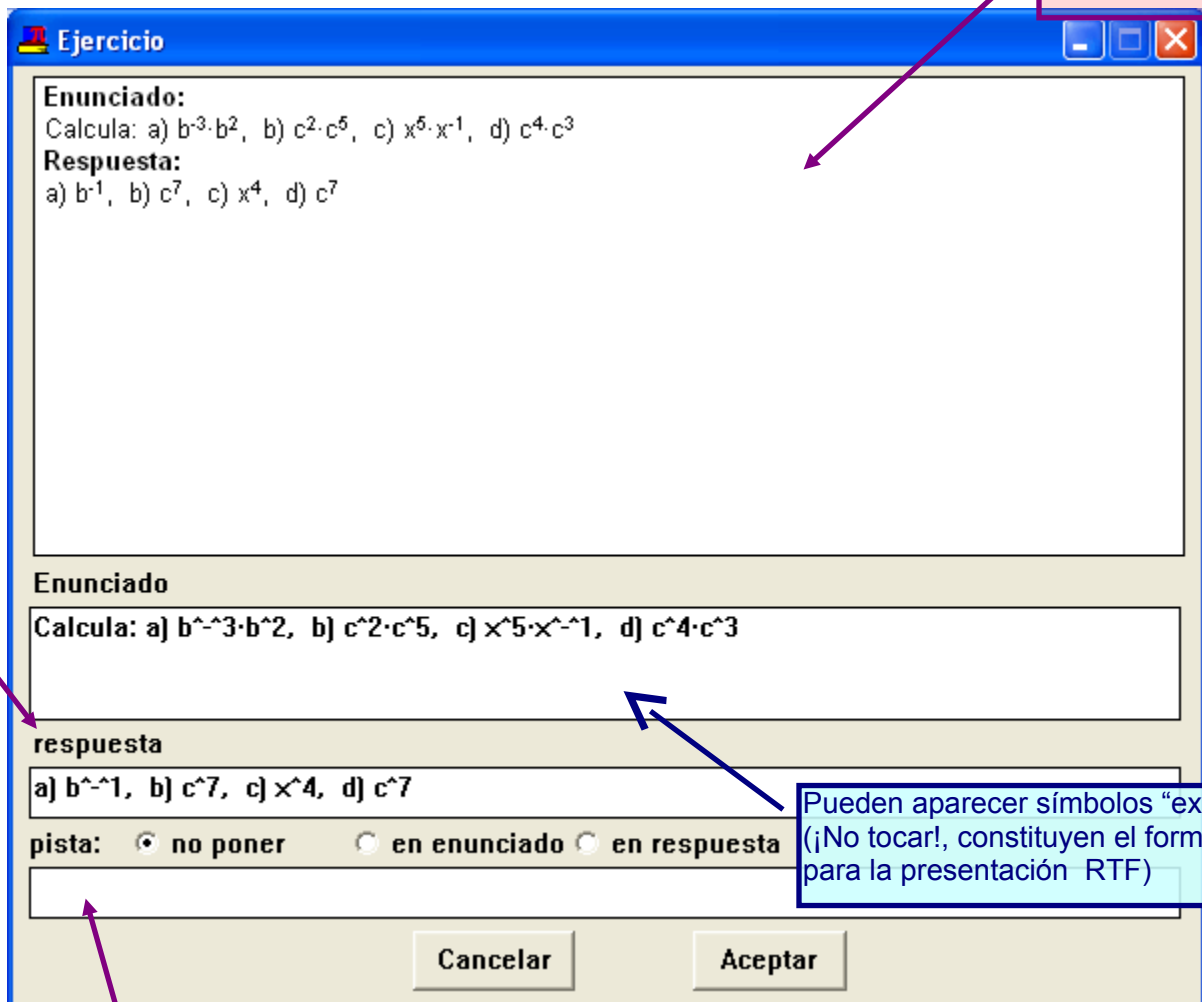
Ejercicio

**Enunciado:**
Calcula: a) $b^{-3}\cdot b^2$, b) $c^2\cdot c^5$, c) $x^5\cdot x^{-1}$, d) $c^4\cdot c^3$
**Respuesta:**
a) $b^{-1}$, b) $c^7$, c) $x^4$, d) $c^7$

Enunciado

Calcula: a) b^-^3·b^2, b) c^2·c^5, c) x^5·x^-^1, d) c^4·c^3

respuesta

a) b^-^1, b) c^7, c) x^4, d) c^7

pista: no poner en enunciado en respuesta

Cancelar Aceptar

Pueden aparecer símbolos “ex
(¡No tocar!, constituyen el form
para la presentación RTF)